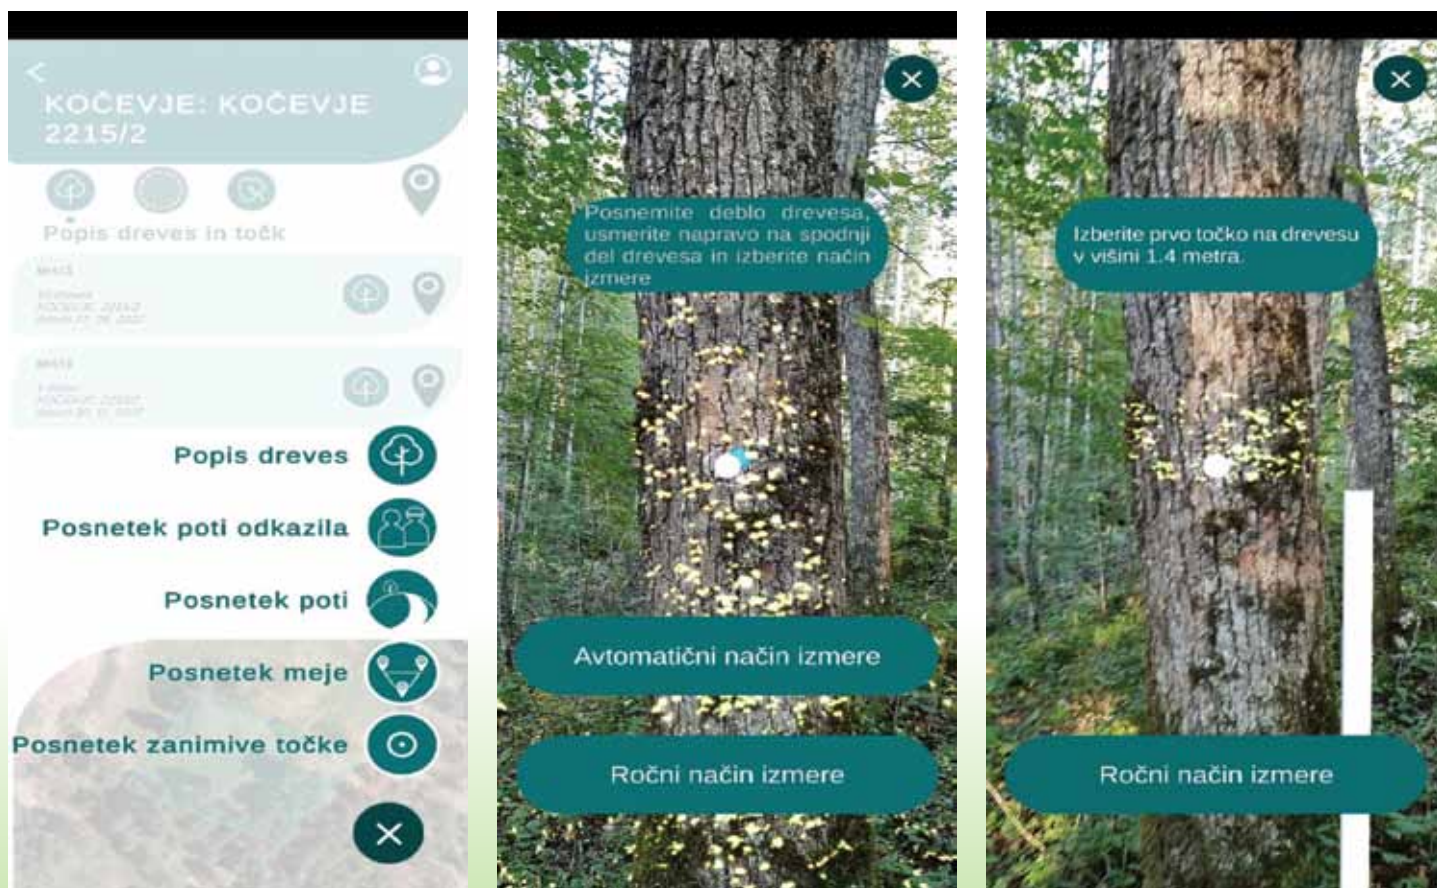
KOČEVJE: KOČEVJE 2215/2

Popis dreves in točk

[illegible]

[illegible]

Popis dreves

Posnetek poti odkazila

Posnetek poti

Posnetek meje

Posnetek zanimive točke

Posnemite deblo drevesa, usmerite napravo na spodnji del drevesa in izberite način izmere

Avtomatični način izmere

Ročni način izmere

Izberite prvo točko na drevesu v višini 1.4 metra.

Ročni način izmere